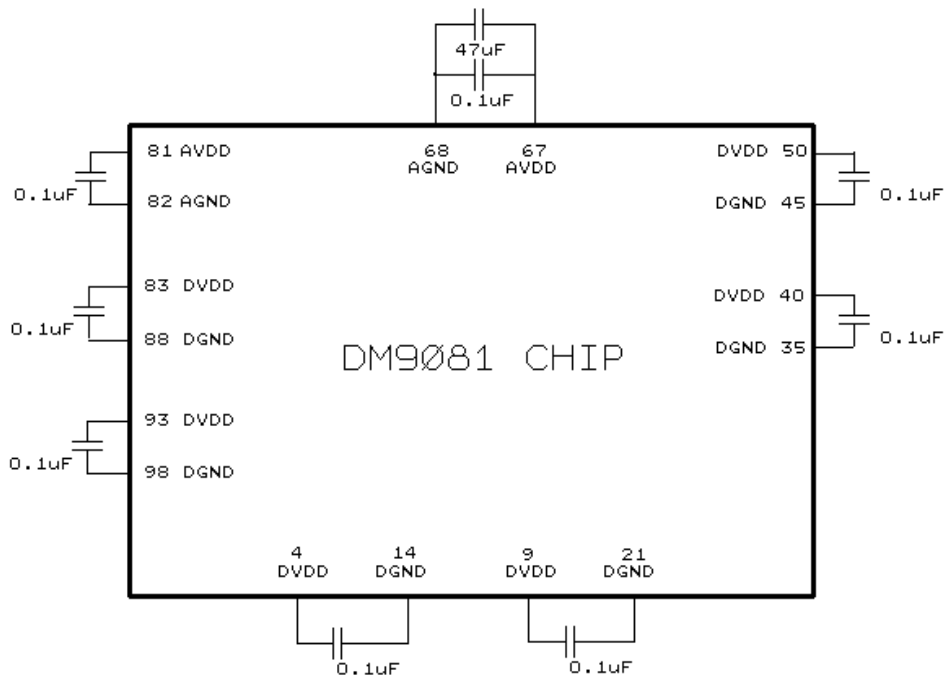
47uF
0.1uF

81 AVDD
0.1uF
82 AGND

68
AGND

67
AVDD

DVDD 50
0.1uF
DGND 45

83 DVDD
0.1uF
88 DGND

DVDD 40
0.1uF
DGND 35

DM9Ø81 CHIP

93 DVDD
0.1uF
98 DGND

4
DVDD

14
DGND

9
DVDD

21
DGND

0.1uF

0.1uF